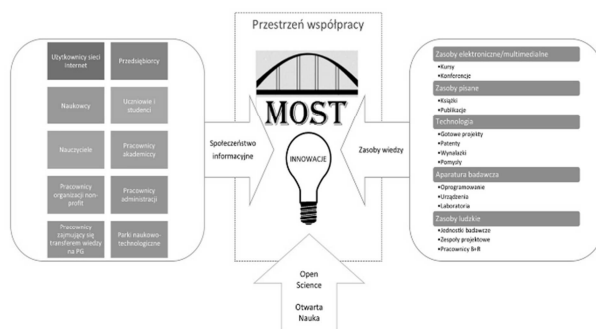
Przestrzeń współpracy

Użytkownicy sieci internet

Przedsiębiorcy

Naukowcy

Uczniowie i studenci

Nauczyciele

Pracownicy akademiccy

Pracownicy organizacji non-profit

Pracownicy administracji

Pracownicy zajmujący się transferem wiedzy na PG

Parki naukowo-technologiczne

Społeczeństwo informacyjne

MOST

INNOWACJE

Zasoby wiedzy

Zasoby elektroniczne/multimedialne
•Kursy
•Konferencje

Zasoby pisane
•Książki
•Publikacje

Technologia
•Gotowe projekty
•Patenty
•Wynalazki
•Pomysły

Aparatura badawcza
•Oprogramowanie
•Urządzenia
•Laboratoria

Zasoby ludzkie
•Jednostki badawcze
•Zespoły projektowe
•Pracownicy B+R

Open Science

Otwarta Nauka